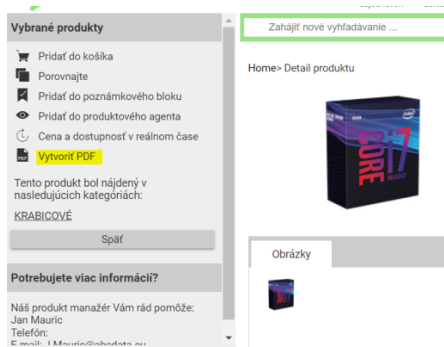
Vybrané produkty

Pridať do košíka
Porovnajte
Pridať do poznámkového bloku
Pridať do produktového agenta
Cena a dostupnosť v reálnom čase
Vytvoriť PDF

Tento produkt bol nájdený v nasledujúcich kategóriách:
KRABICOVÉ

Späť

Potrebujete viac informácií?

Náš produkt manažér Vám rád pomôže:
Jan Mauric
Telefón:
E-mail: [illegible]

Zahájiť nové vyhľadávanie ...

Home> Detail produktu

CORE i7

Obrázky